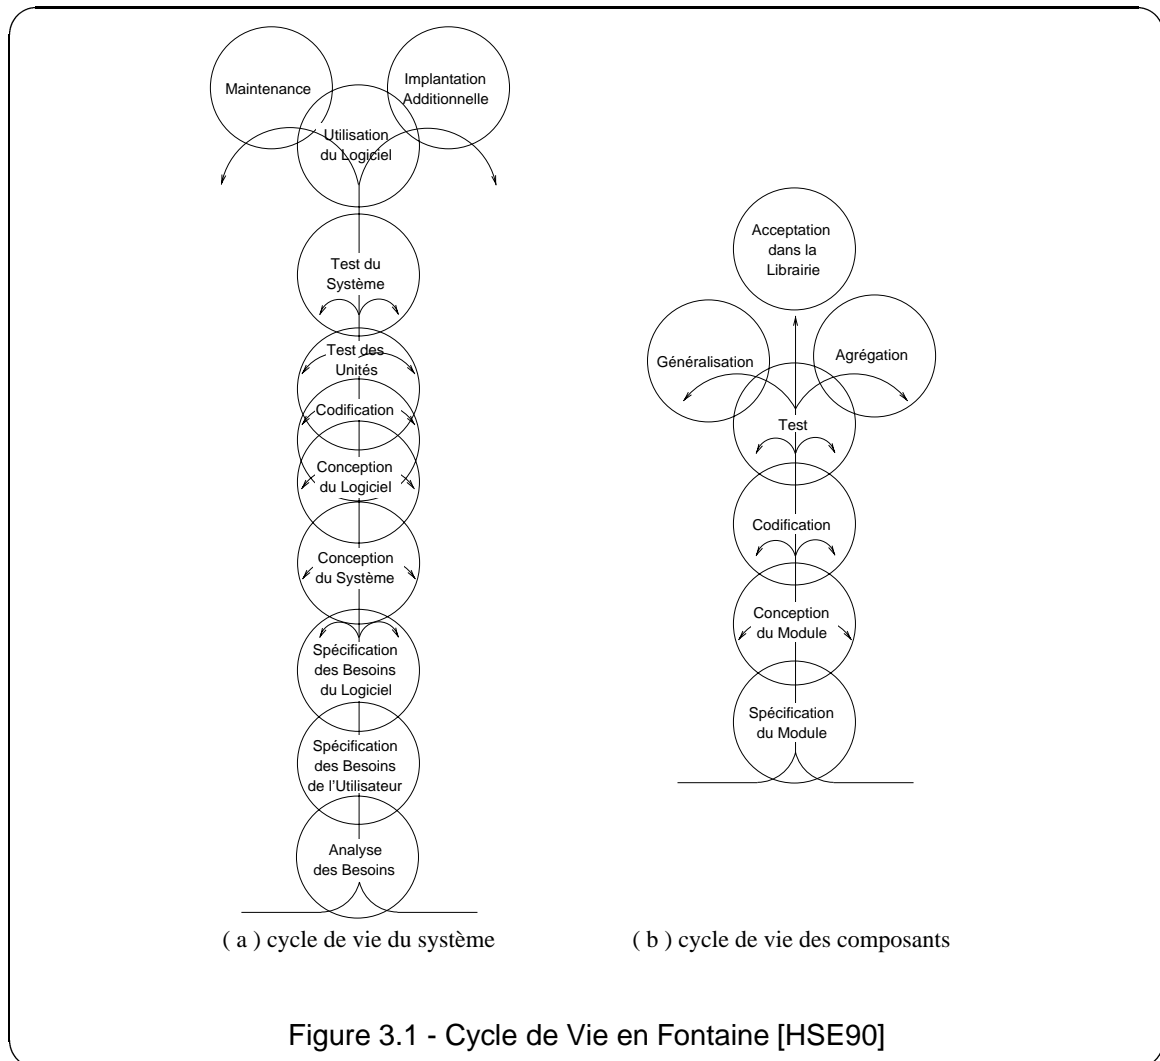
Maintenance

Implantation Additionnelle

Utilisation du Logiciel

Test du Système

Test des Unités

Codification

Conception du Logiciel

Conception du Système

Spécification des Besoins du Logiciel

Spécification des Besoins de l'Utilisateur

Analyse des Besoins

( a ) cycle de vie du système

Acceptation dans la Librairie

Généralisation

Agrégation

Test

Codification

Conception du Module

Spécification du Module

( b ) cycle de vie des composants

Figure 3.1 - Cycle de Vie en Fontaine [HSE90]